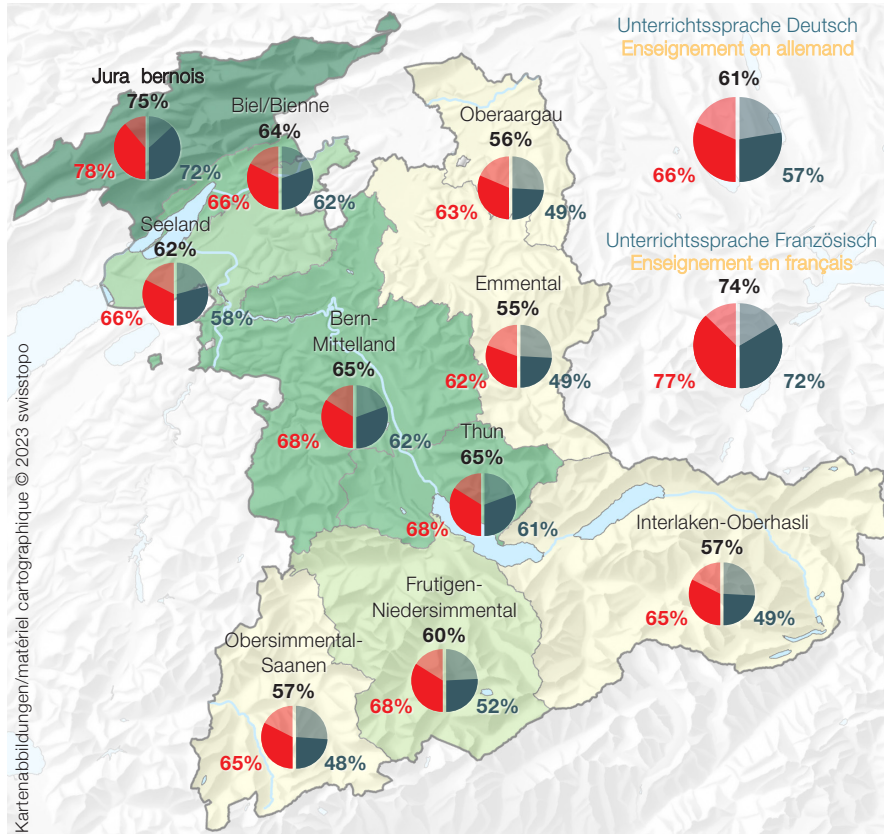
Unterrichtssprache Deutsch
Enseignement en allemand
61%
66%
57%

Unterrichtssprache Französisch
Enseignement en français
74%
77%
72%

Jura bernois
75%
78%
72%

Biel/Bienne
64%
66%
62%

Oberaargau
56%
63%
49%

Seeland
62%
66%
58%

Emmental
55%
62%
49%

Bern-Mittelland
65%
68%
62%

Thun
65%
68%
61%

Interlaken-Oberhasli
57%
65%
49%

Frutigen-Niedersimmental
60%
68%
52%

Obersimmental-Saanen
57%
65%
48%

Kartenabbildungen/matériel cartographique © 2023 swisstopo